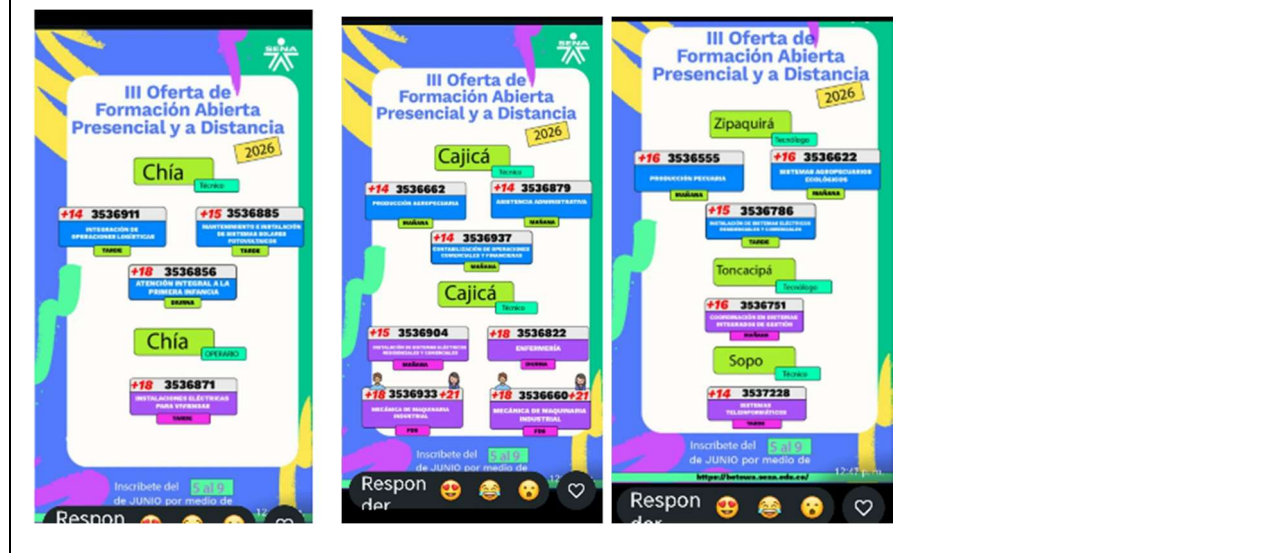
SENA

III Oferta de Formación Abierta Presencial y a Distancia

2026

Chía
Técnico

+14 3536911
INTEGRACIÓN DE OPERACIONES LOGÍSTICAS
TARDE

+15 3536885
MANTENIMIENTO E INSTALACIÓN DE SISTEMAS SOLARES FOTOVOLTAICOS
TARDE

+18 3536856
ATENCIÓN INTEGRAL A LA PRIMERA INFANCIA
DIURNA

Chía
OPERARIO

+18 3536871
INSTALACIONES ELÉCTRICAS PARA VIVIENDAS
TARDE

Inscribete del 5 al 9 de JUNIO por medio de

Respon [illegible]

SENA

III Oferta de Formación Abierta Presencial y a Distancia

2026

Cajicá
Técnico

+14 3536662
PRODUCCIÓN AGROPECUARIA
MAÑANA

+14 3536879
ASISTENCIA ADMINISTRATIVA
MAÑANA

+14 3536937
ESTABILIZACIÓN DE OPERACIONES COMERCIALES Y FINANCIERAS
MAÑANA

Cajicá
Técnico

+15 3536904
INSTALACIÓN DE SISTEMAS ELÉCTRICOS RESIDENCIALES Y COMERCIALES
MAÑANA

+18 3536822
ENFERMERÍA
DIURNA

+18 3536933 +21
MECÁNICA DE MAQUINARIA INDUSTRIAL
FDS

+18 3536660 +21
MECÁNICA DE MAQUINARIA INDUSTRIAL
FDS

Inscribete del 5 al 9 de JUNIO por medio de

Respon der

III Oferta de Formación Abierta Presencial y a Distancia

2026

Zipaquirá
Tecnólogo

+16 3536555
PRODUCCIÓN PECUARIA
MAÑANA

+16 3536622
SISTEMAS AGROPECUARIOS ECOLÓGICOS
MAÑANA

+15 3536786
INSTALACIÓN DE SISTEMAS ELÉCTRICOS RESIDENCIALES Y COMERCIALES
TARDE

Toncacipá
Tecnólogo

+16 3536751
COORDINACIÓN EN SISTEMAS INTEGRADOS DE GESTIÓN
MAÑANA

Sopo
Técnico

+14 3537228
SISTEMAS TELEINFORMÁTICOS
TARDE

Inscribete del 5 al 9 de JUNIO por medio de

https://betowa.sena.edu.co/

12:42 p.m.

Respon der